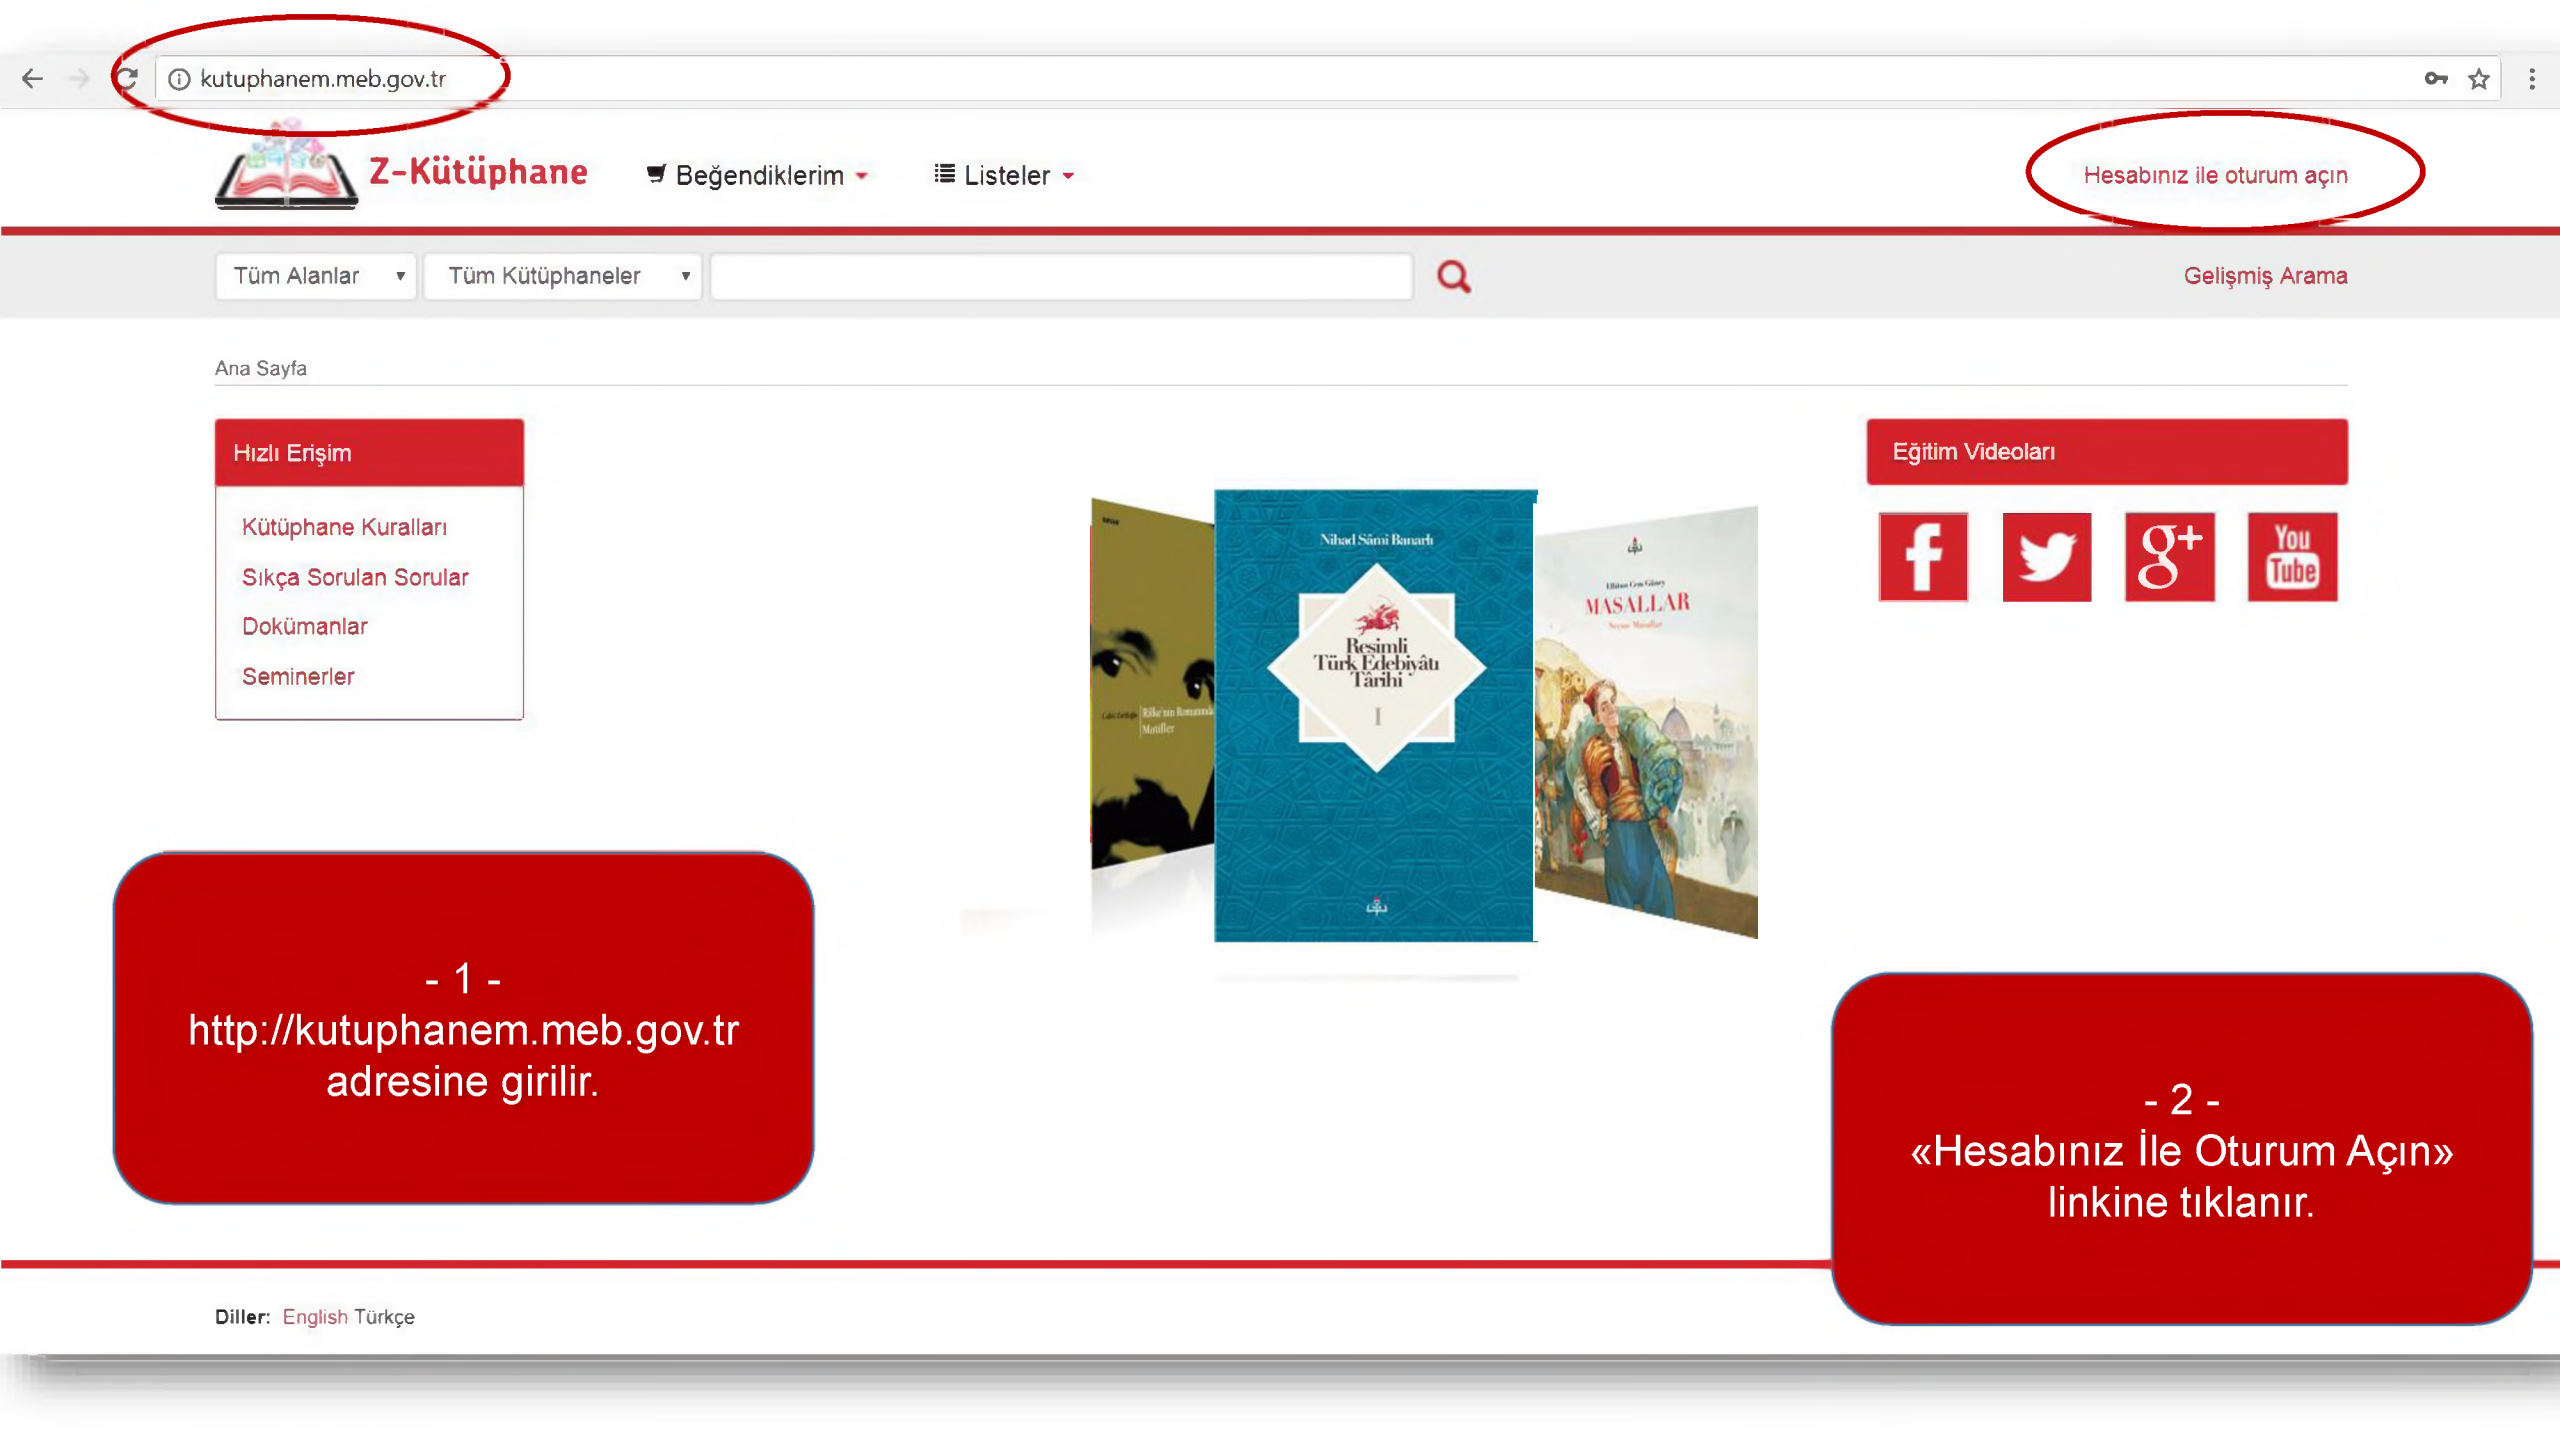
kutuphanem.meb.gov.tr

Z-Kütüphane

Beğendiklerim

Listeler

Hesabınız ile oturum açın

Tüm Alanlar

Tüm Kütüphaneler

Gelişmiş Arama

Ana Sayfa

Hızlı Erişim

Kütüphane Kuralları

Sıkça Sorulan Sorular

Dokümanlar

Seminerler

Nihad Sâmi Banarlı

Resimli Türk Edebiyâtı Târihi

I

MASALLAR

Eğitim Videoları

f

g+

You Tube

- 1 -
http://kutuphanem.meb.gov.tr
adresine girilir.

- 2 -
«Hesabınız İle Oturum Açın»
linkine tıklanır.

Diller: English Türkçe